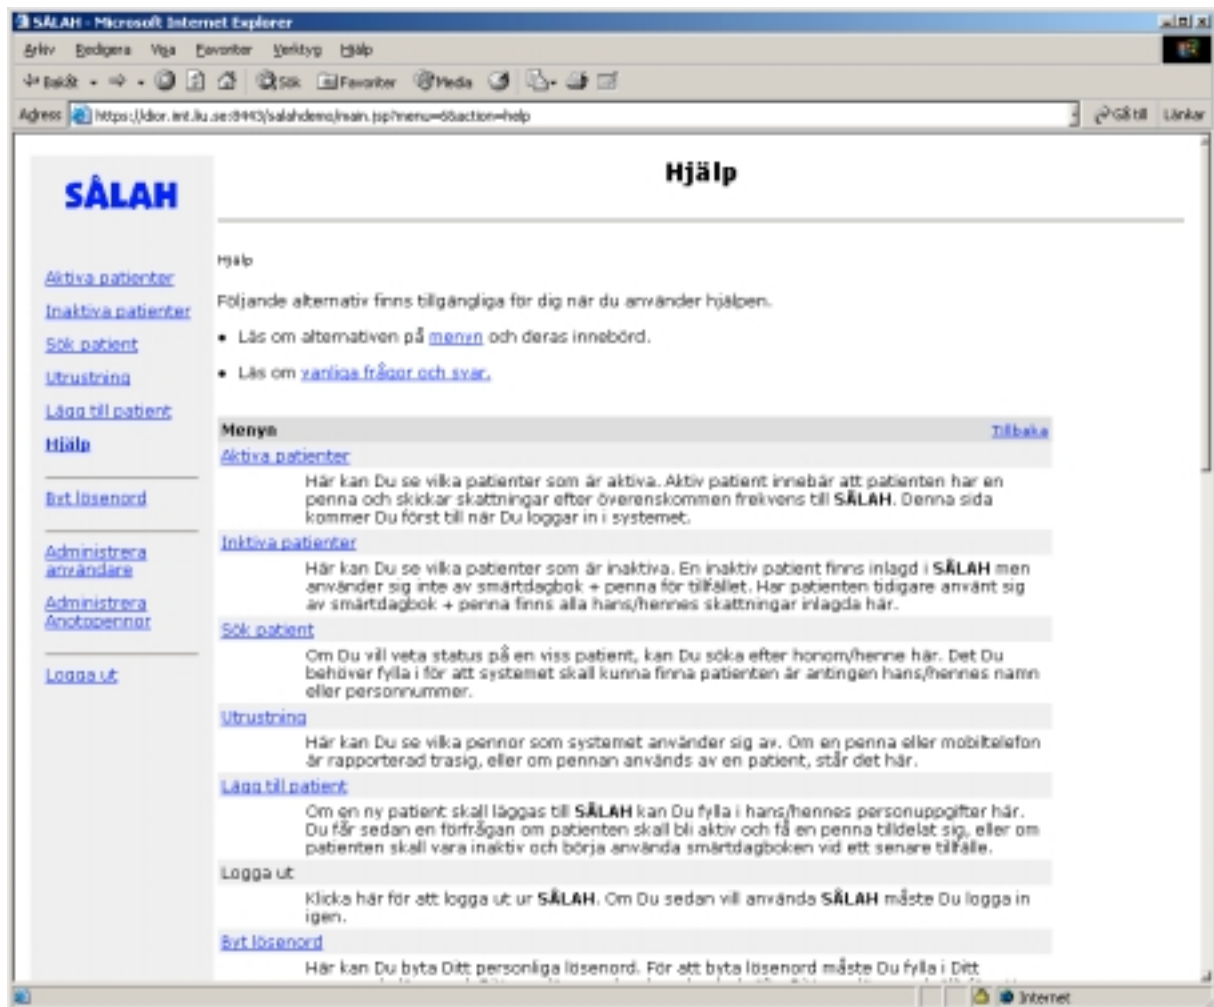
SÅLAH - Microsoft Internet Explorer

Arkiv Redigera Visa Favoriter Verktyg Hjälp

Bakåt Sök Favoriter Media

Adress https://dior.imt.liu.se:8443/salahdemo/main.jsp?menu=6&action=help Gå till Länkar

SÅLAH

Aktiva patienter

Inaktiva patienter

Sök patient

Utrustning

Lägg till patient

Hjälp

Byt lösenord

Administrera användare

Administrera Anotopennor

Logga ut

Hjälp

Hjälp

Följande alternativ finns tillgängliga för dig när du använder hjälpen.

• Läs om alternativen på menyn och deras innebörd.

• Läs om vanliga frågor och svar.

Menyn Tillbaka

Aktiva patienter

Här kan Du se vilka patienter som är aktiva. Aktiv patient innebär att patienten har en penna och skickar skattningar efter överenskommen frekvens till SÅLAH. Denna sida kommer Du först till när Du loggar in i systemet.

Inktiva patienter

Här kan Du se vilka patienter som är inaktiva. En inaktiv patient finns inlagd i SÅLAH men använder sig inte av smärtdagbok + penna för tillfället. Har patienten tidigare använt sig av smärtdagbok + penna finns alla hans/hennes skattningar inlagda här.

Sök patient

Om Du vill veta status på en viss patient, kan Du söka efter honom/henne här. Det Du behöver fylla i för att systemet skall kunna finna patienten är antingen hans/hennes namn eller personnummer.

Utrustning

Här kan Du se vilka pennor som systemet använder sig av. Om en penna eller mobiltelefon är rapporterad trasig, eller om pennan används av en patient, står det här.

Lägg till patient

Om en ny patient skall läggas till SÅLAH kan Du fylla i hans/hennes personuppgifter här. Du får sedan en förfrågan om patienten skall bli aktiv och få en penna tilldelat sig, eller om patienten skall vara inaktiv och börja använda smärtdagboken vid ett senare tillfälle.

Logga ut

Klicka här för att logga ut ur SÅLAH. Om Du sedan vill använda SÅLAH måste Du logga in igen.

Byt lösenord

Här kan Du byta Ditt personliga lösenord. För att byta lösenord måste Du fylla i Ditt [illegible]

Internet